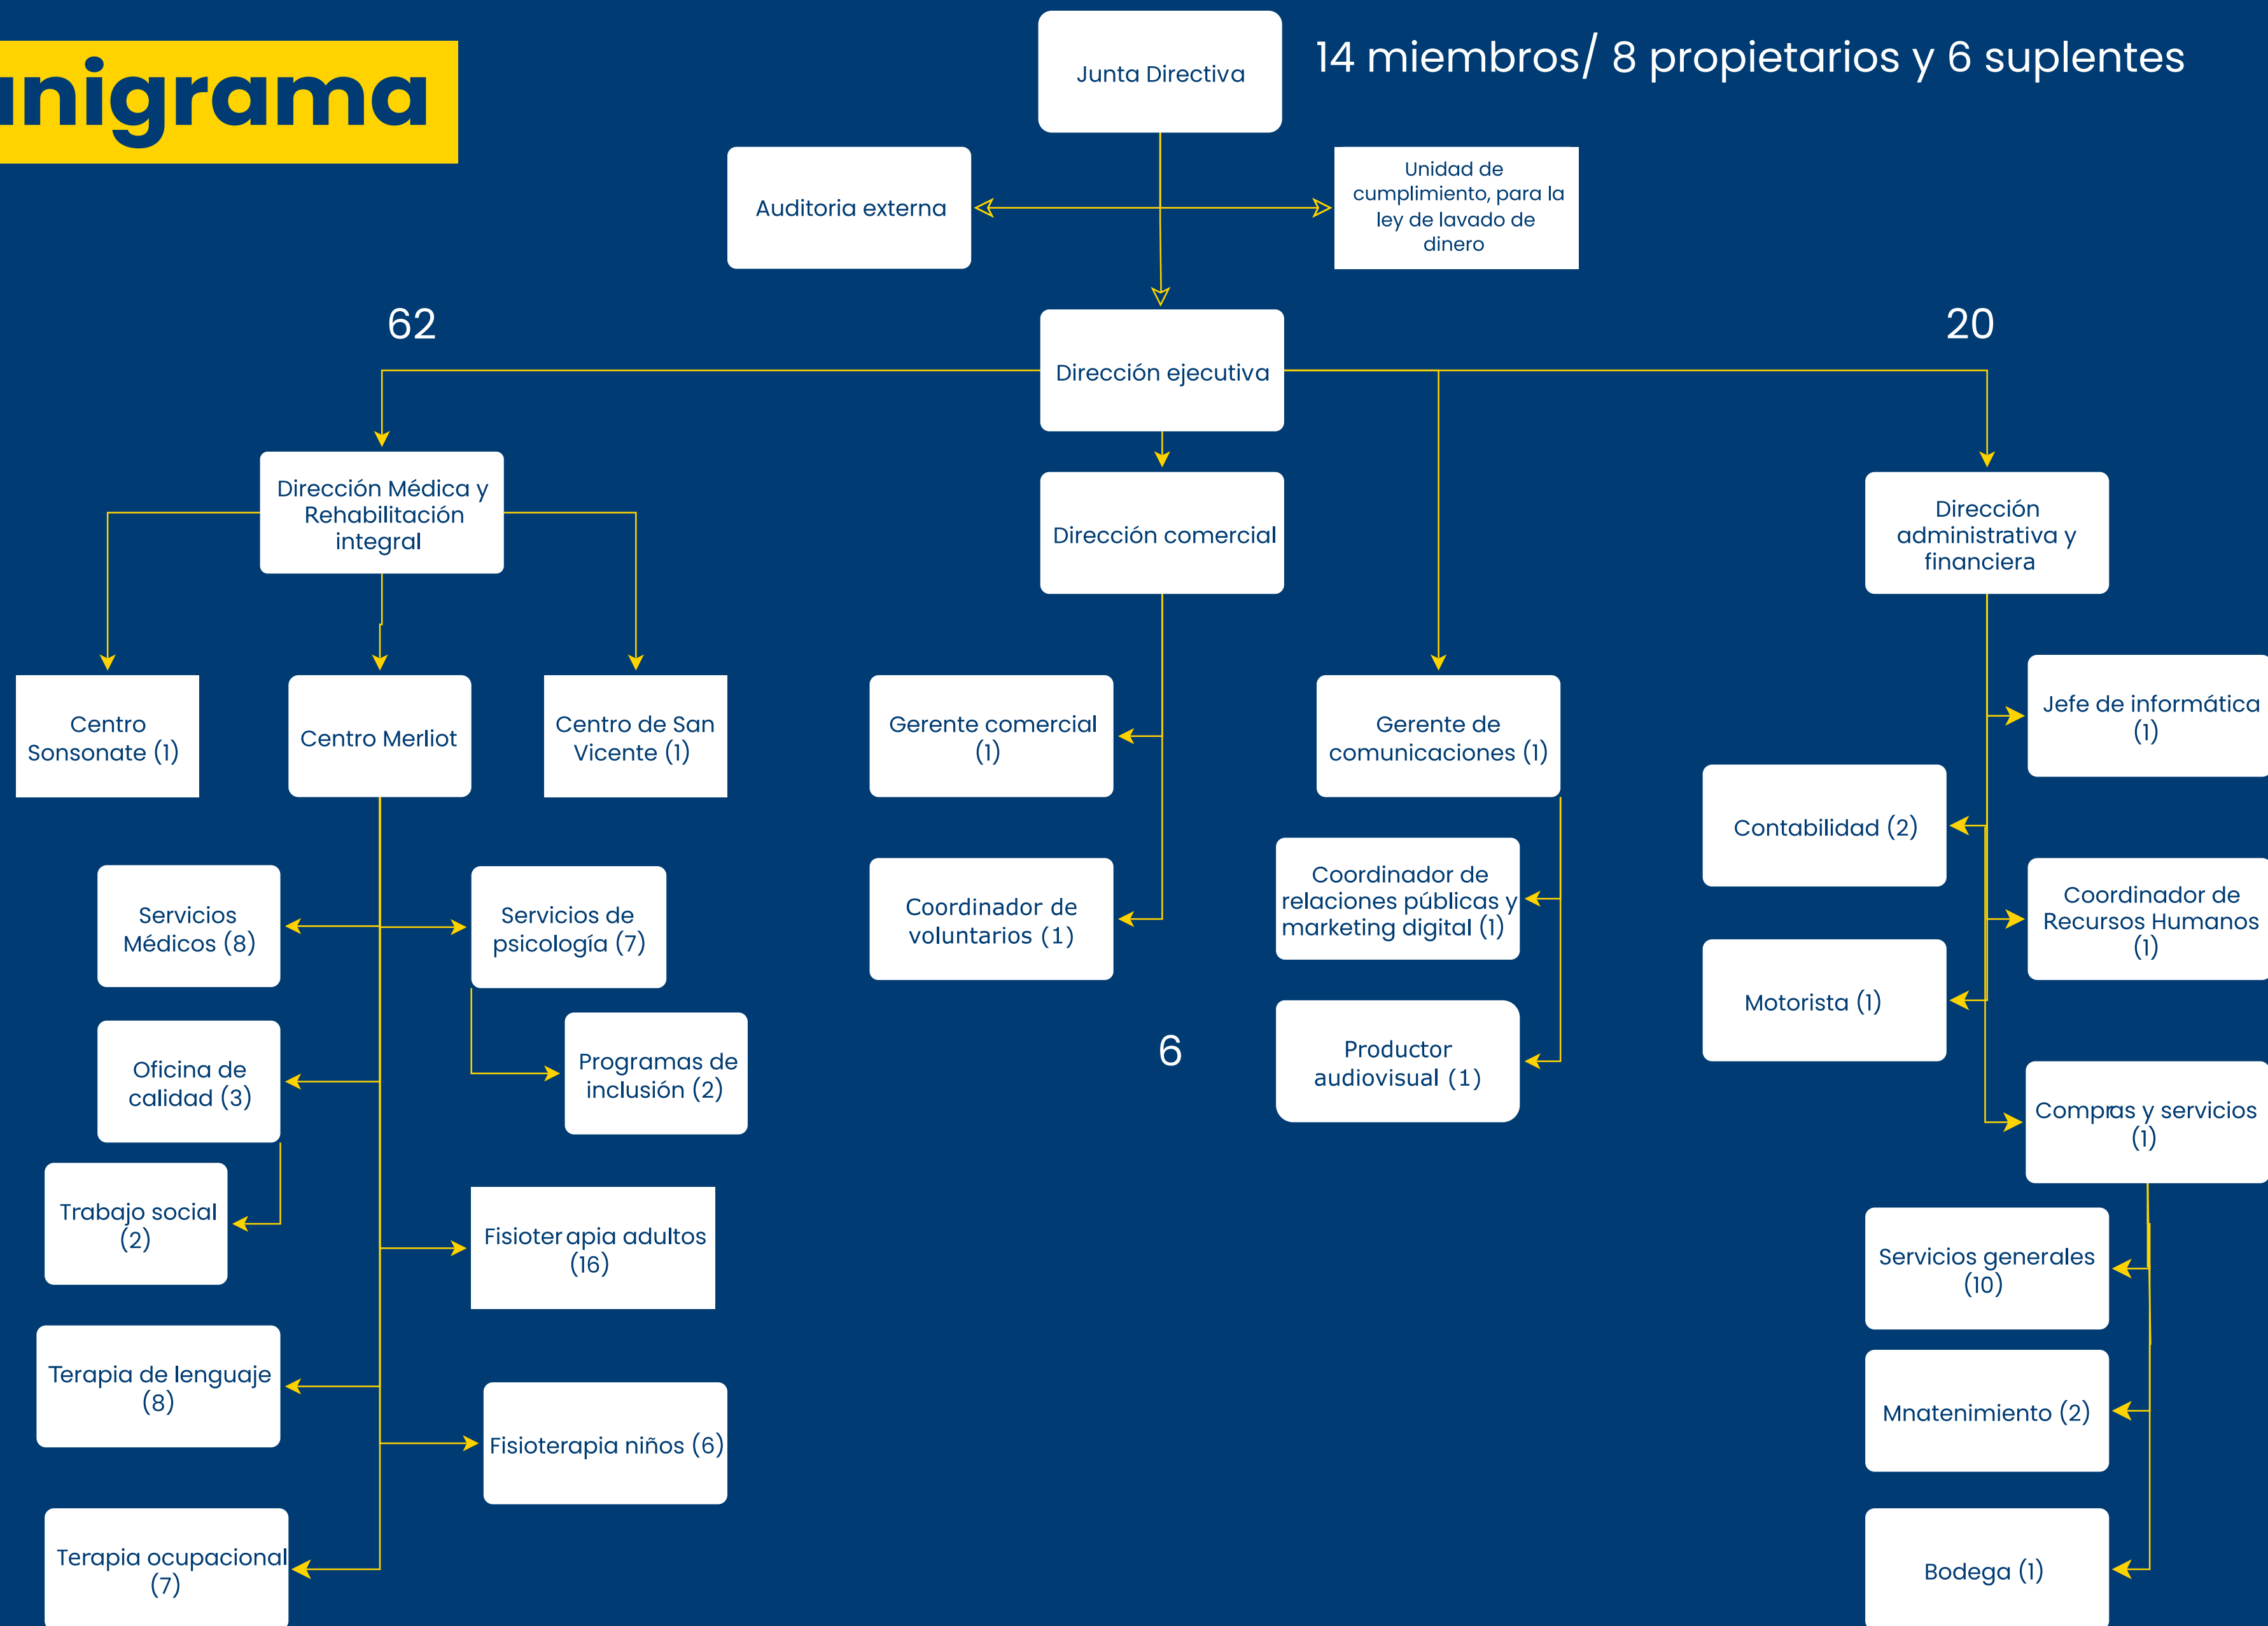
nigrama

Junta Directiva

14 miembros/ 8 propietarios y 6 suplentes

Auditoria externa

Unidad de cumplimiento, para la ley de lavado de dinero

62

Dirección ejecutiva

20

Dirección Médica y Rehabilitación integral

Dirección comercial

Dirección administrativa y financiera

Centro Sonsonate (1)

Centro Merliot

Centro de San Vicente (1)

Gerente comercial (1)

Gerente de comunicaciones (1)

Jefe de informática (1)

Contabilidad (2)

Servicios Médicos (8)

Servicios de psicología (7)

Coordinador de voluntarios (1)

Coordinador de relaciones públicas y marketing digital (1)

Coordinador de Recursos Humanos (1)

Motorista (1)

Oficina de calidad (3)

Programas de inclusión (2)

6

Productor audiovisual (1)

Compras y servicios (1)

Trabajo social (2)

Fisioterapia adultos (16)

Servicios generales (10)

Terapia de lenguaje (8)

Mnatenimiento (2)

Fisioterapia niños (6)

Terapia ocupacional (7)

Bodega (1)